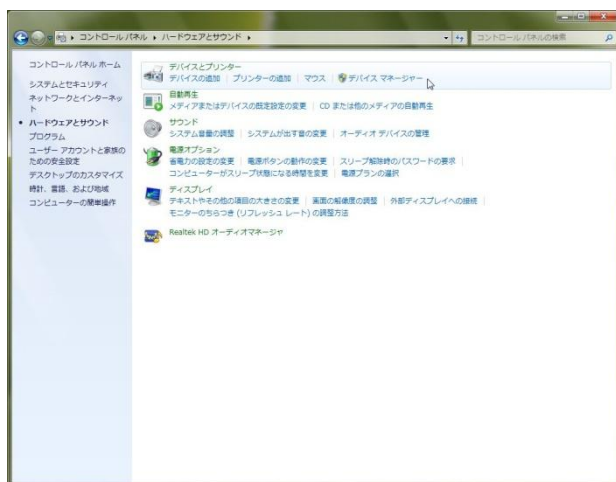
▸ コントロール パネル ▸ ハードウェアとサウンド ▸

コントロール パネルの検索

コントロール パネル ホーム

システムとセキュリティ

ネットワークとインターネット

• ハードウェアとサウンド

プログラム

ユーザー アカウントと家族のための安全設定

デスクトップのカスタマイズ

時計、言語、および地域

コンピューターの簡単操作

デバイスとプリンター

デバイスの追加 | プリンターの追加 | マウス | デバイス マネージャー

自動再生

メディアまたはデバイスの既定設定の変更 | CD または他のメディアの自動再生

サウンド

システム音量の調整 | システムが出す音の変更 | オーディオ デバイスの管理

電源オプション

省電力の設定の変更 | 電源ボタンの動作の変更 | スリープ解除時のパスワードの要求 | コンピューターがスリープ状態になる時間を変更 | 電源プランの選択

ディスプレイ

テキストやその他の項目の大きさの変更 | 画面の解像度の調整 | 外部ディスプレイへの接続 | モニターのちらつき (リフレッシュ レート) の調整方法

Realtek HD オーディオマネージャ